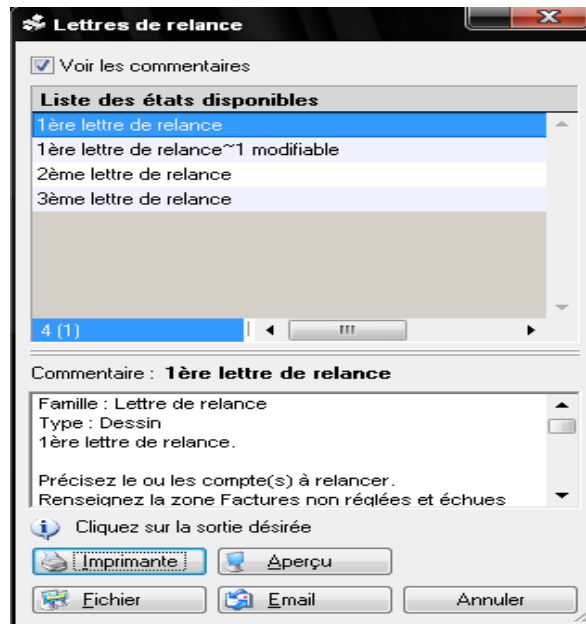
Lettres de relance

Voir les commentaires

Liste des états disponibles

1ère lettre de relance

1ère lettre de relance~1 modifiable

2ème lettre de relance

3ème lettre de relance

4 (1)

Commentaire : 1ère lettre de relance

Famille : Lettre de relance
Type : Dessin
1ère lettre de relance.

Précisez le ou les compte(s) à relancer.
Renseignez la zone Factures non réglées et échues

Cliquez sur la sortie désirée

Imprimante

Aperçu

Fichier

Email

Annuler